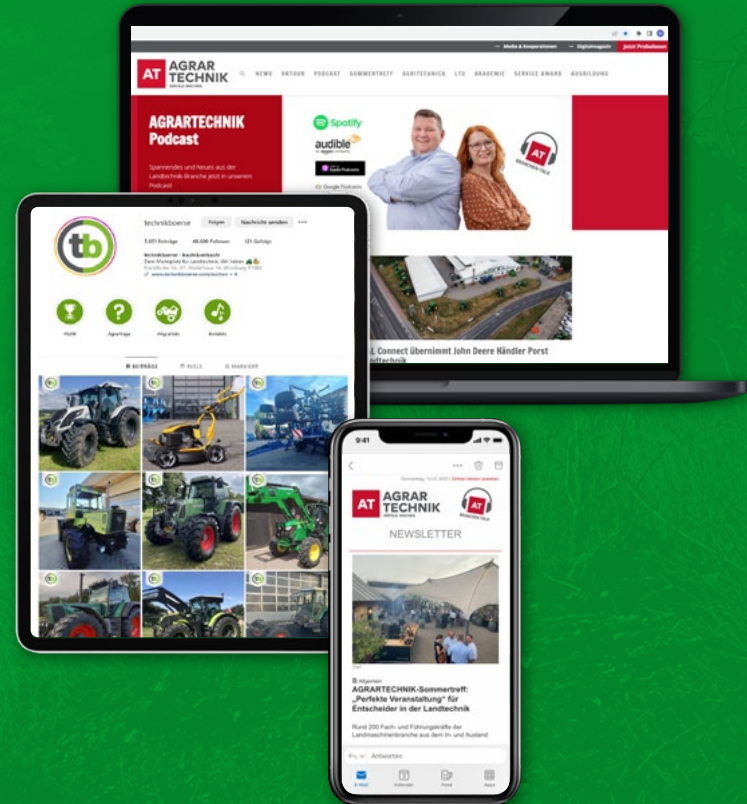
→ Media & Kooperationen → Digitalmagazin Jetzt Probelesen

AT AGRAR TECHNIK

NEWS ONTOUR PODCAST SOMMERTREFF AGRITECHNICA LTU AKADEMIE SERVICE AWARD AUSBILDUNG

AGRARTECHNIK Podcast

Spannendes und Neues aus der Landtechnik-Branche jetzt in unserem Podcast!

Spotify

audible

Apple Podcasts

Google Podcasts

AT

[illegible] Connect übernimmt John Deere Händler Porst

technikboerse Folgen Nachricht senden

3.071 Beiträge 48.000 Follower 121 Gefolgt

technikboerse · landtechnik

Dein Marktplatz für Landtechnik. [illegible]

www.technikboerse.com/suchen + 4

TBDM Agrarfrage Allgrar Info Kontakts

BEITRÄGE REELS MARKIERT

9:41

AT AGRAR TECHNIK

NEWSLETTER

Allgemein

AGRARTECHNIK-Sommertreff: „Perfekte Veranstaltung" für Entscheider in der Landtechnik

Rund 200 Fach- und Führungskräfte der Landmaschinenbranche aus dem In- und Ausland

Antworten

E-Mail Kalender Feed Apps